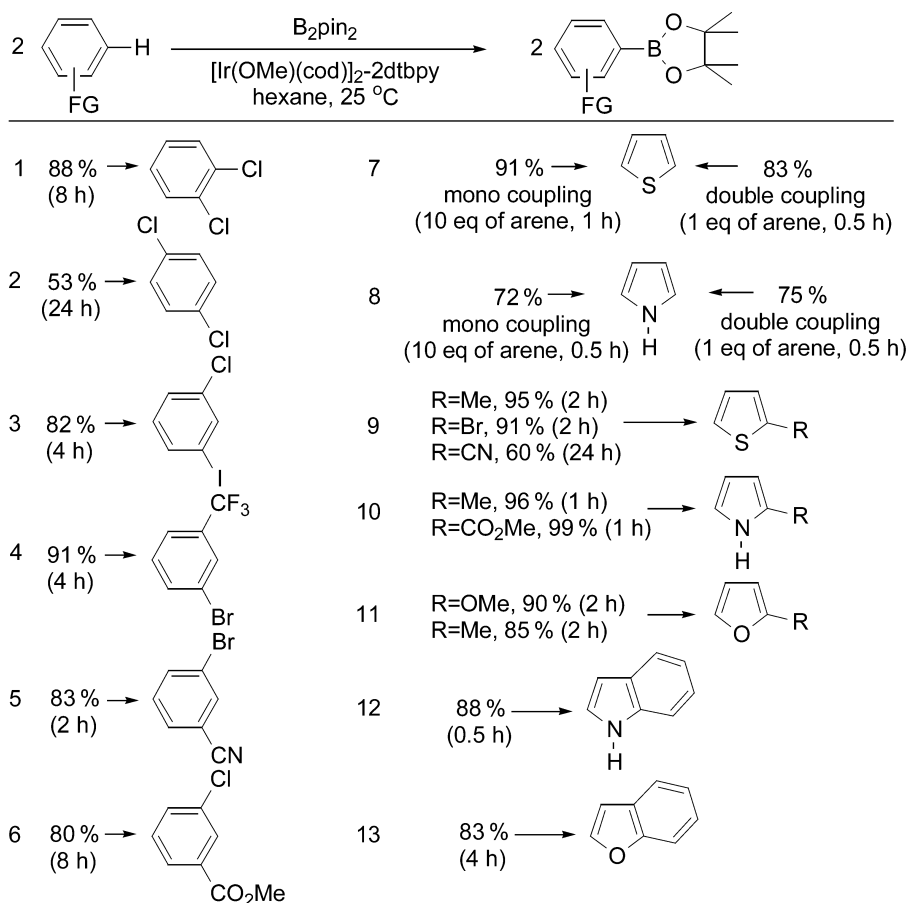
2 H FG $B_2pin_2$ $[Ir(OMe)(cod)]_2$-2dtbpy hexane, 25 °C 2 B O O FG

1 88 % (8 h) Cl Cl

2 53 % (24 h) Cl Cl

3 82 % (4 h) Cl I

4 91 % (4 h) $CF_3$ Br

5 83 % (2 h) Br CN

6 80 % (8 h) Cl $CO_2Me$

7 91 % mono coupling (10 eq of arene, 1 h) S 83 % double coupling (1 eq of arene, 0.5 h)

8 72 % mono coupling (10 eq of arene, 0.5 h) N H 75 % double coupling (1 eq of arene, 0.5 h)

9 R=Me, 95 % (2 h) R=Br, 91 % (2 h) R=CN, 60 % (24 h) S R

10 R=Me, 96 % (1 h) R=$CO_2$Me, 99 % (1 h) N H R

11 R=OMe, 90 % (2 h) R=Me, 85 % (2 h) O R

12 88 % (0.5 h) N H

13 83 % (4 h) O